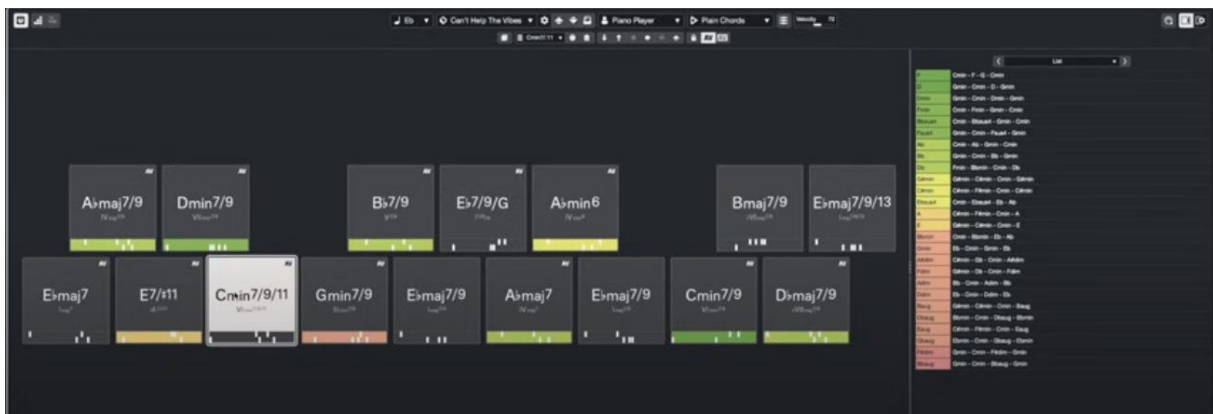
Eb
Can't Help The Vibes
Piano Player
Plain Chords
Velocity 72

A♭maj7/9
Dmin7/9
B♭7/9
E♭7/9/G
A♭min6
Bmaj7/9
E♭maj7/9/13
E♭maj7
E7/♯11
Cmin7/9/11
Gmin7/9
E♭maj7/9
A♭maj7
E♭maj7/9
Cmin7/9
D♭maj7/9

List
Cmin - F - G - Cmin
Gmin - Cmin - D - Gmin
Gmin - Cmin - Dmin - Gmin
Cmin - Fmin - Gmin - Cmin
Cmin - Bbaug - Gmin - Cmin
Gmin - Cmin - Faug - Gmin
Cmin - Ab - Gmin - Cmin
Gmin - Cmin - Bb - Gmin
Fmin - Bbmin - Cmin - Db
Cdmin - Cdmin - Cmin - Cdmin
Cdmin - Fdmin - Cmin - Cdmin
Cmin - Ebaug - Bb - Ab
Cdmin - Fdmin - Cmin - A
Gdmin - Cdmin - Cmin - E
Cmin - Bbmin - Eb - Ab
Eb - Cmin - Gmin - Bb
Cdmin - Gb - Cmin - Abdim
Gdmin - Db - Cmin - Fdim
Bb - Cmin - Adim - Bb
Eb - Cmin - Ddim - Eb
Gdmin - Cdmin - Cmin - Daug
Bbmin - Cmin - Gbaug - Bbmin
Cdmin - Fdmin - Cmin - Gaug
Bbmin - Cmin - Gbaug - Dbmin
Gmin - Cmin - Fdim - Gmin
Gmin - Cmin - Bbaug - Gmin